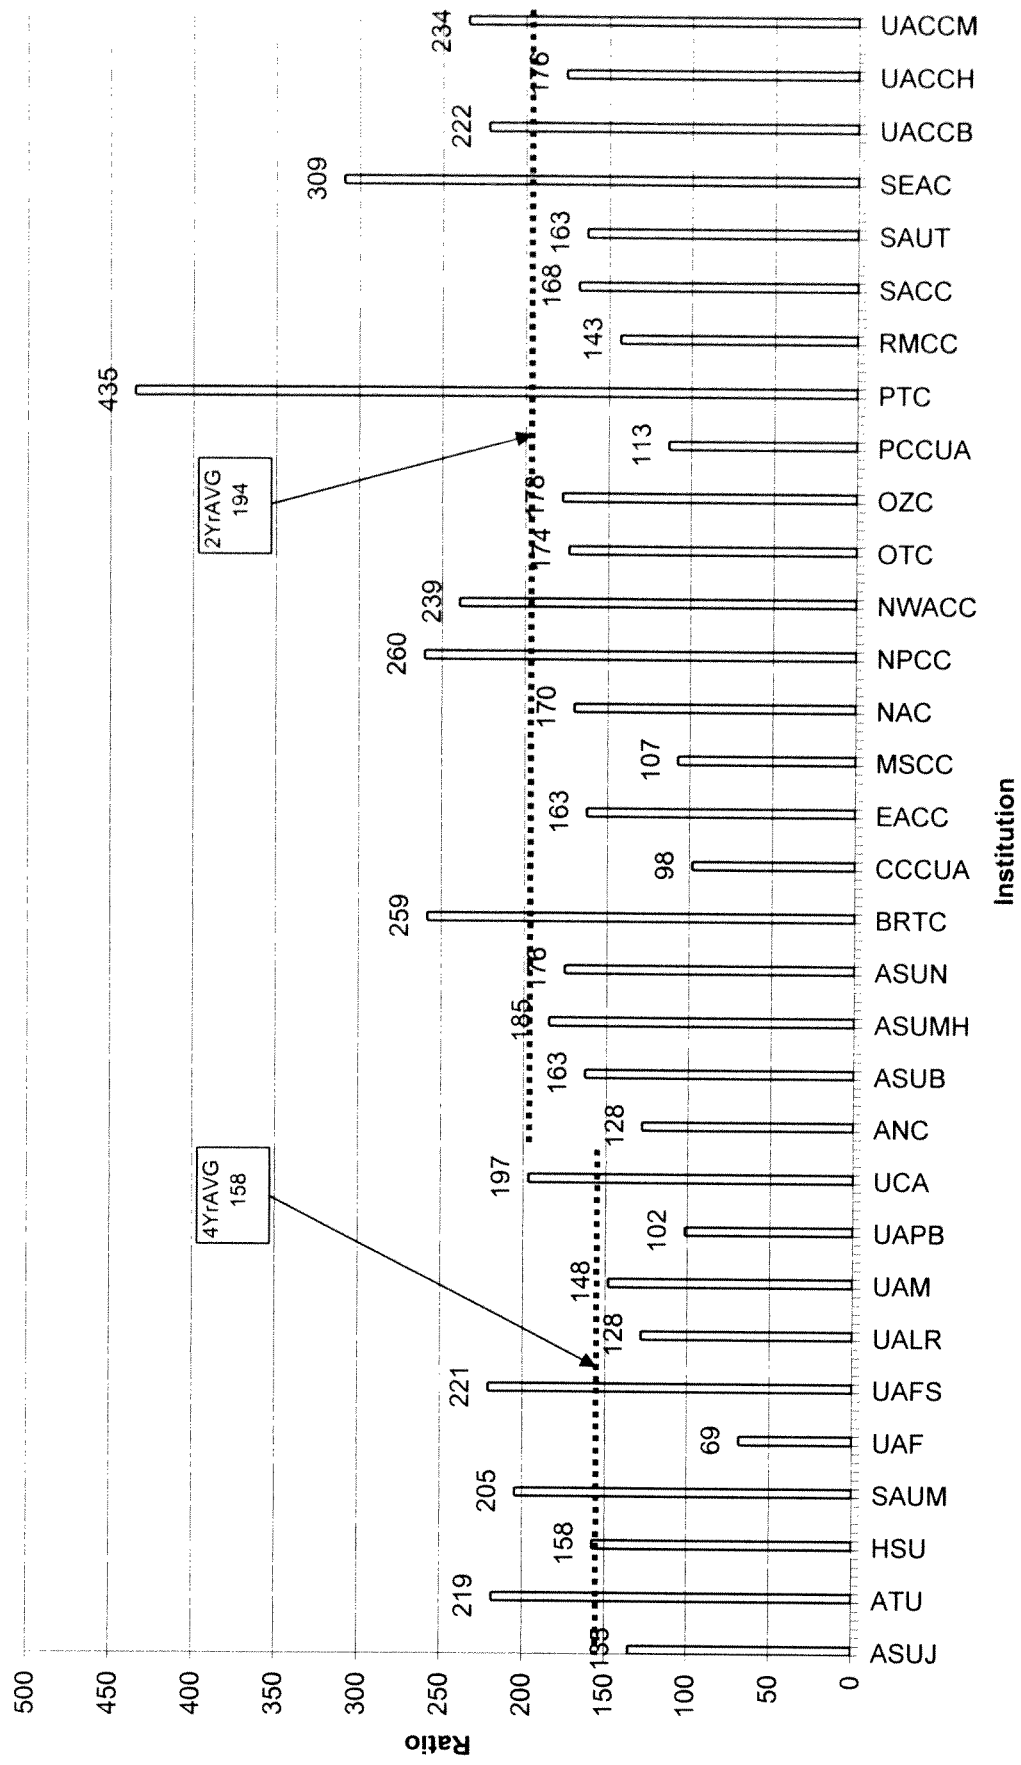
Ratio

500
450
400
350
300
250
200
150
100
50
0

Institution

ASUJ
ATU
HSU
SAUM
UAF
UAFS
UALR
UAM
UAPB
UCA
ANC
ASUB
ASUMH
ASUN
BRTC
CCCUA
EACC
MSCC
NAC
NPCC
NWACC
OTC
OZC
PCCUA
PTC
RMCC
SACC
SAUT
SEAC
UACCB
UACCH
UACCM

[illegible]
219
158
205
69
221
128
148
102
197
128
163
185
176
259
98
163
107
170
260
239
174
178
113
435
143
168
163
309
222
176
234

4YrAVG
158

2YrAVG
194